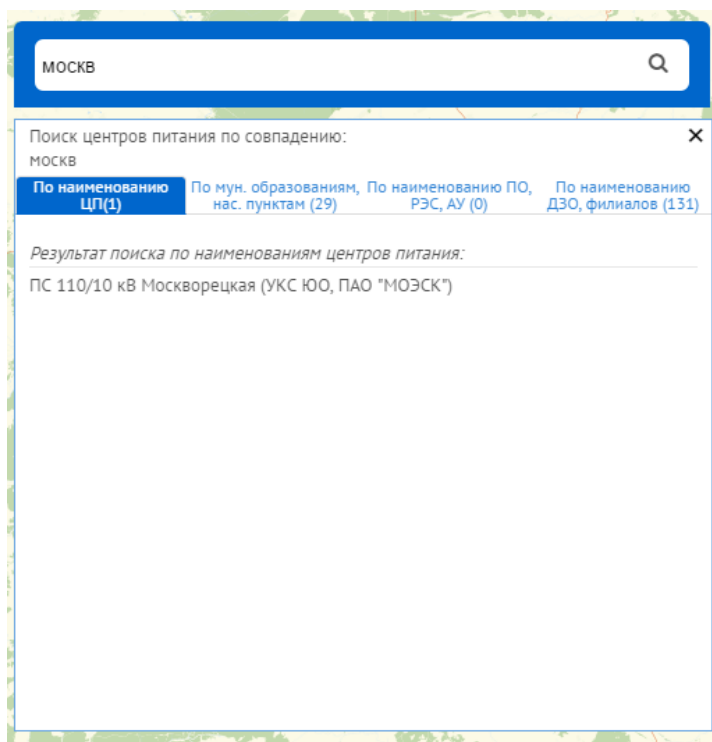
москв

Поиск центров питания по совпадению:
москв

×

По наименованию ЦП(1)

По мун. образованиям, нас. пунктам (29)

По наименованию ПО, РЭС, АУ (0)

По наименованию ДЗО, филиалов (131)

Результат поиска по наименованиям центров питания:

ПС 110/10 кВ Москворецкая (УКС ЮО, ПАО "МОЭСК")